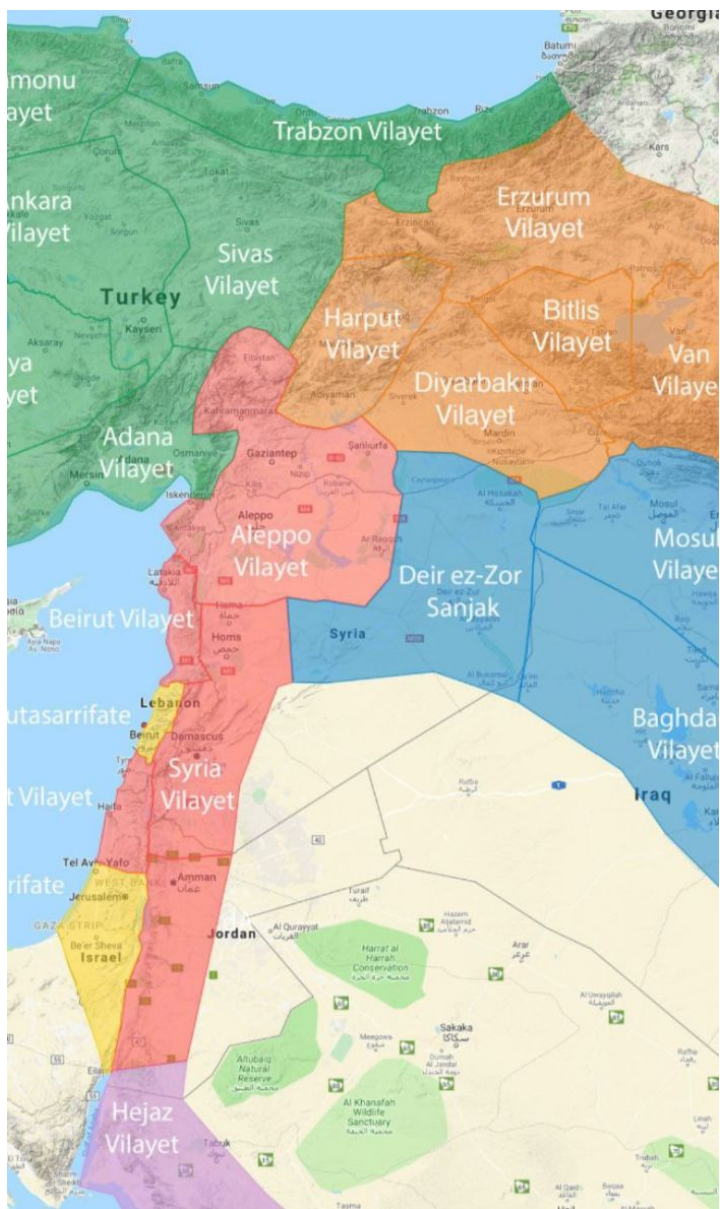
Georgia
monu
ayet
Trabzon Vilayet
Ankara
Vilayet
Sivas
Vilayet
Erzurum
Vilayet
Turkey
Harput
Vilayet
Bitlis
Vilayet
Van
Vilaye
ya
et
Diyarbakır
Vilayet
Adana
Vilayet
Gaziantep
Şanlıurfa
Aleppo
Vilayet
Deir ez-Zor
Sanjak
Mosul
Vilaye
Beirut Vilayet
Syria
Homs
Lebanon
Beirut
Damascus
utasarrifate
Syria
Vilayet
Baghda
Vilayet
t Vilayet
Iraq
Haifa
Tel Aviv-Yafo
WEST BANK
Amman
rifate
Jerusalem
GAZA STRIP
Jordan
Be'er Sheva
Israel
Harrat al Harrah Conservation
Arar
Sakaka
Altubaiq Natural Reserve
Al Khanafah Wildlife Sanctuary
Hejaz
Vilayet
Tabuk